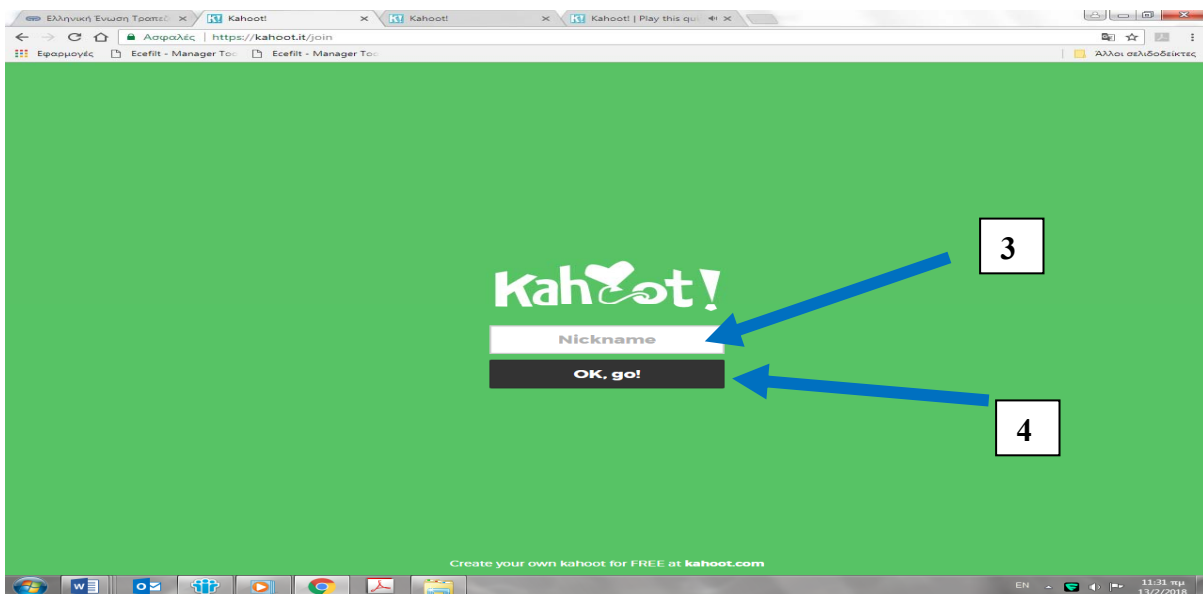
Ελληνική Ένωση Τραπεζ ×
Kahoot! ×
Kahoot! ×
Kahoot! | Play this qu ×

Ασφαλές | https://kahoot.it/join

Εφαρμογές
Ecefilt - Manager Too
Ecefilt - Manager Too
Άλλοι σελιδοδείκτες

Kahoot!

Nickname

OK, go!

3

4

Create your own kahoot for FREE at kahoot.com

EN
11:31 πμ
13/2/2018